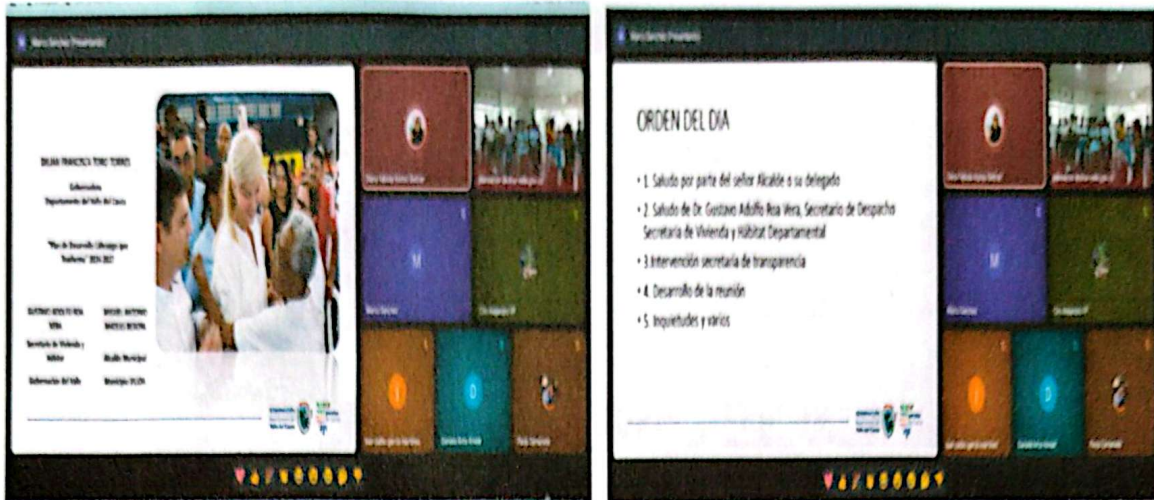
Maria Sanchez (Presentando)

DILIAN FRANCISCA TORO TORRES

Gobernadora
Departamento del Valle del Cauca

"Plan de Desarrollo Liderazgo que Transforma" 2024-2027

GUSTAVO ADOLFO ROA VERA
Secretario de Vivienda y Hábitat
Gobernación del Valle

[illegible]
Alcalde Municipal
Municipio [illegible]

Maria Sanchez (Presentando)

ORDEN DEL DIA

• 1. Saludo por parte del señor Alcalde o su delegado

• 2. Saludo de Dr. Gustavo Adolfo Roa Vera, Secretario de Despacho Secretaría de Vivienda y Hábitat Departamental

• 3 Intervención secretaría de transparencia

• 4. Desarrollo de la reunión

• 5. Inquietudes y varios